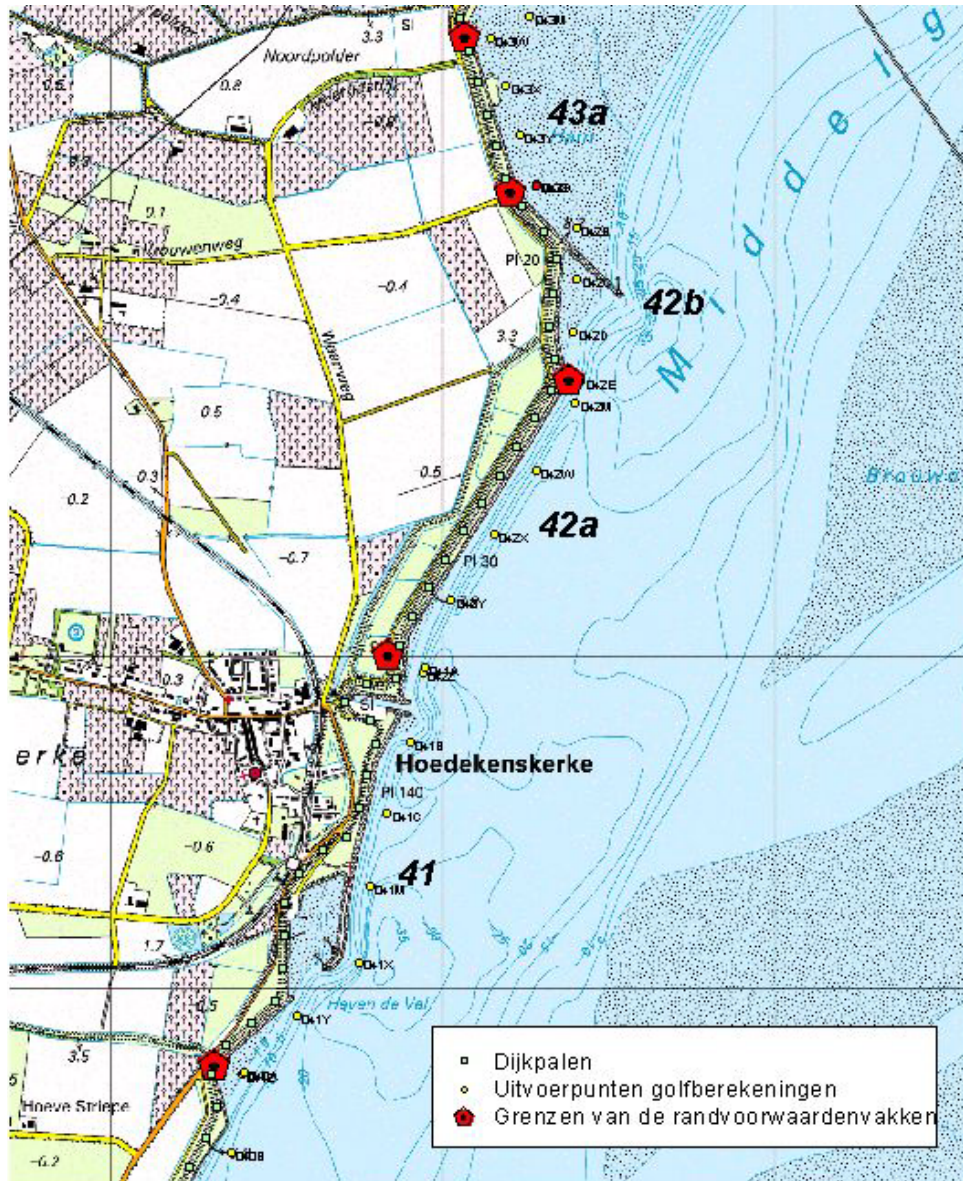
Noordpolder
3.3
SI
Dk3M
Dk3W
Dk3X
Dk3Y
43a
0.5
0.8
-0.6
9.1
Frouwenweg
-0.4
Dk2B
Dk2X
PI 20
-0.1
42b
Dk2D
3.3
Dk2E
Dk2M
M i d d e l g
0.5
Dk2W
0.3
0.2
0.5
42a
Dk2X
-0.7
PI 30
Dk2Y
Dk1A
Dk2Z
0.3
SI
Dk1B
erke
Hoedekenskerke
PI 140
Dk1C
-0.6
-0.6
41
Dk1M
1.7
Dk1X
Haven de Val
-0.5
Dk1Y
3.5
Hoeve Striene
-0.2
Dk0A
Dk0B
Dijkpalen
Uitvoerpunten golfberekeningen
Grenzen van de randvoorwaardenvakken